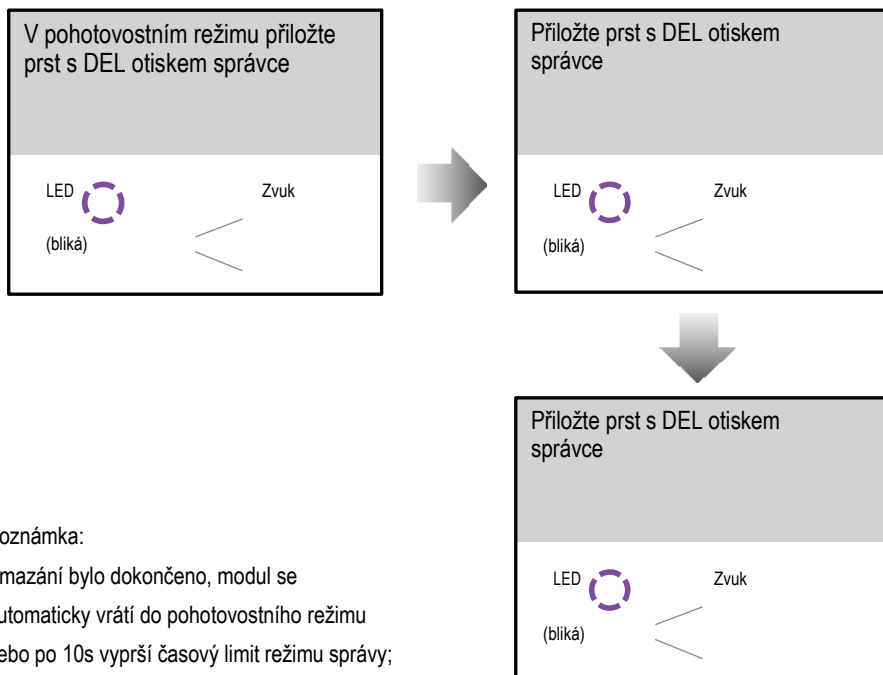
V pohotovostním režimu přiložte prst s DEL otiskem správce

LED

(bliká)

Zvuk

Přiložte prst s DEL otiskem správce

LED

(bliká)

Zvuk

Přiložte prst s DEL otiskem správce

LED

(bliká)

Zvuk

oznámka:
mazání bylo dokončeno, modul se
utomaticky vrátí do pohotovostního režimu
ebo po 10s vyprší časový limit režimu správy;